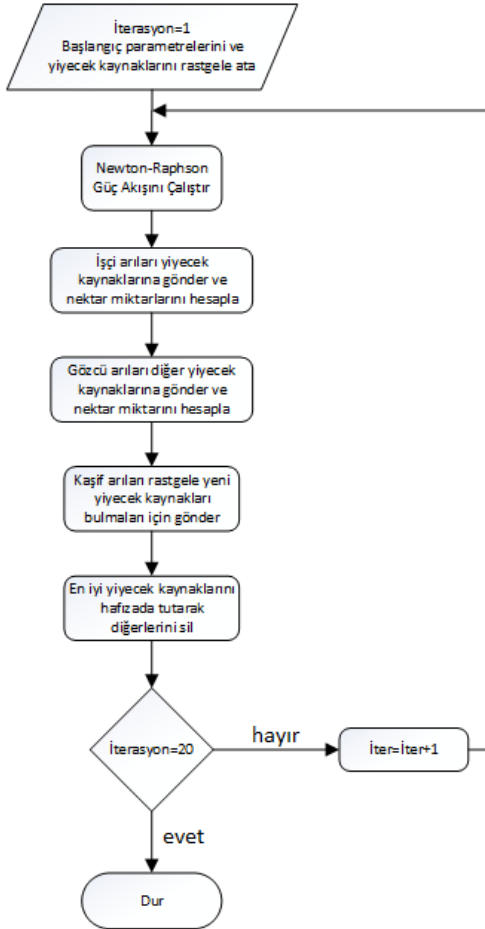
İterasyon=1
Başlangıç parametrelerini ve yiyecek kaynaklarını rastgele ata

Newton-Raphson Güç Akışını Çalıştır

İşçi arıları yiyecek kaynaklarına gönder ve nektar miktarlarını hesapla

Gözcü arıları diğer yiyecek kaynaklarına gönder ve nektar miktarını hesapla

Kaşif arıları rastgele yeni yiyecek kaynakları bulmaları için gönder

En iyi yiyecek kaynaklarını hafızada tutarak diğerlerini sil

İterasyon=20

hayır

İter=İter+1

evet

Dur